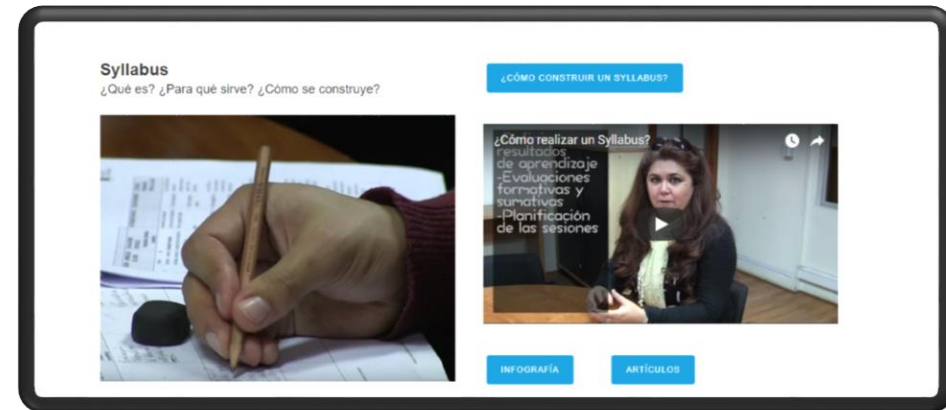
Syllabus
¿Qué es? ¿Para qué sirve? ¿Cómo se construye?

¿CÓMO CONSTRUIR UN SYLLABUS?

¿Cómo realizar un Syllabus?

resultados de aprendizaje
-Evaluaciones formativas y sumativas
-Planificación de las sesiones

INFOGRAFÍA

ARTÍCULOS